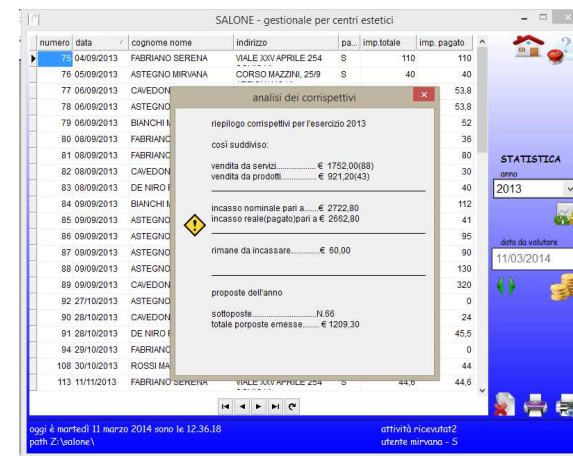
SALONE - gestionale per centri estetici

| numero | data | cognome nome | indirizzo | pa... | imp.totale | imp. pagato |
|---|---|---|---|---|---|---|
| 75 | 04/09/2013 | FABRIANO SERENA | VIALE XXV APRILE 254 | S | 110 | 110 |
| 76 | 05/09/2013 | ASTEGNO MIRVANA | CORSO MAZZINI, 25/9 | S | 40 | 40 |
| 77 | 06/09/2013 | CAVEDON | | | | 53,8 |
| 78 | 06/09/2013 | ASTEGNO | | | | 53,8 |
| 79 | 06/09/2013 | BIANCHI M | | | | 52 |
| 80 | 08/09/2013 | FABRIANO | | | | 36 |
| 81 | 08/09/2013 | FABRIANO | | | | 80 |
| 82 | 08/09/2013 | CAVEDON | | | | 30 |
| 83 | 08/09/2013 | DE NIRO F | | | | 40 |
| 84 | 09/09/2013 | BIANCHI M | | | | 112 |
| 85 | 09/09/2013 | ASTEGNO | | | | 41 |
| 86 | 09/09/2013 | ASTEGNO | | | | 95 |
| 87 | 09/09/2013 | ASTEGNO | | | | 90 |
| 88 | 09/09/2013 | ASTEGNO | | | | 130 |
| 89 | 09/09/2013 | CAVEDON | | | | 320 |
| 92 | 27/10/2013 | ASTEGNO | | | | 0 |
| 90 | 28/10/2013 | CAVEDON | | | | 24 |
| 91 | 28/10/2013 | DE NIRO F | | | | 45,5 |
| 94 | 29/10/2013 | FABRIANO | | | | 0 |
| 108 | 30/10/2013 | ROSSI MA | | | | 44 |
| 113 | 11/11/2013 | FABRIANO SERENA | VIALE XXV APRILE 254 | S | 44,6 | 44,6 |

analisi dei corrispettivi

riepilogo corrispettivi per l'esercizio 2013

così suddiviso:

vendita da servizi.................. € 1752,00(88)
vendita da prodotti................. € 921,20(43)

incasso nominale pari a.......€ 2722,80
incasso reale(pagato)pari a € 2662,80

rimane da incassare.............€ 60,00

proposte dell'anno

sottoposte..........................N.66
totale porposte emesse........ € 1209,30

STATISTICA
anno
2013

data da valutare
11/03/2014

oggi è martedì 11 marzo 2014 sono le 12.36.18
path Z:\salone\

attività ricevutat2
utente mirvana - S